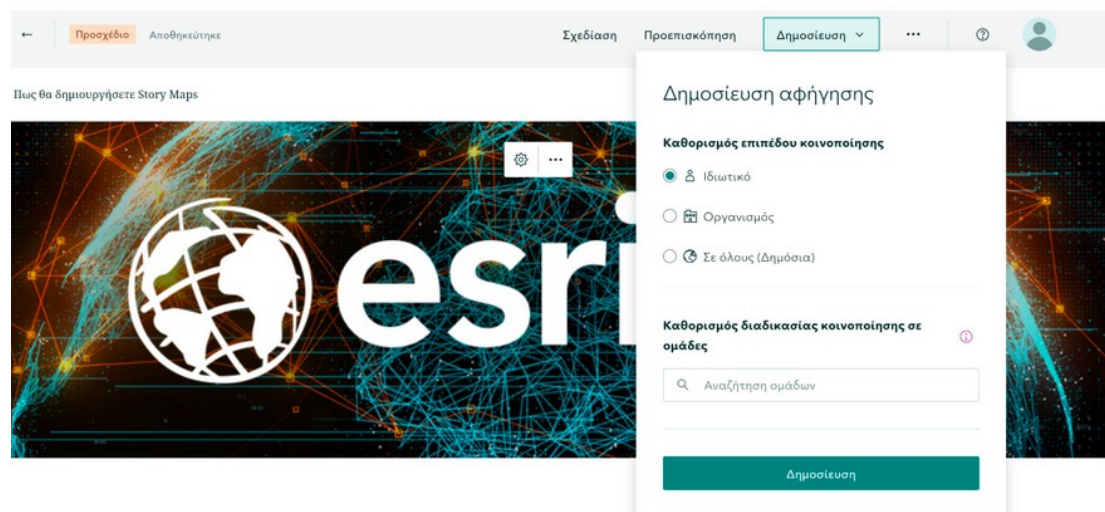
← Προσχέδιο Αποθηκεύτηκε

Σχεδίαση Προεπισκόπηση Δημοσίευση ⌄ ··· ⓘ

Πως θα δημιουργήσετε Story Maps

esri

Δημοσίευση αφήγησης

Καθορισμός επιπέδου κοινοποίησης

Ιδιωτικό

Οργανισμός

Σε όλους (Δημόσια)

Καθορισμός διαδικασίας κοινοποίησης σε ομάδες

Αναζήτηση ομάδων

Δημοσίευση